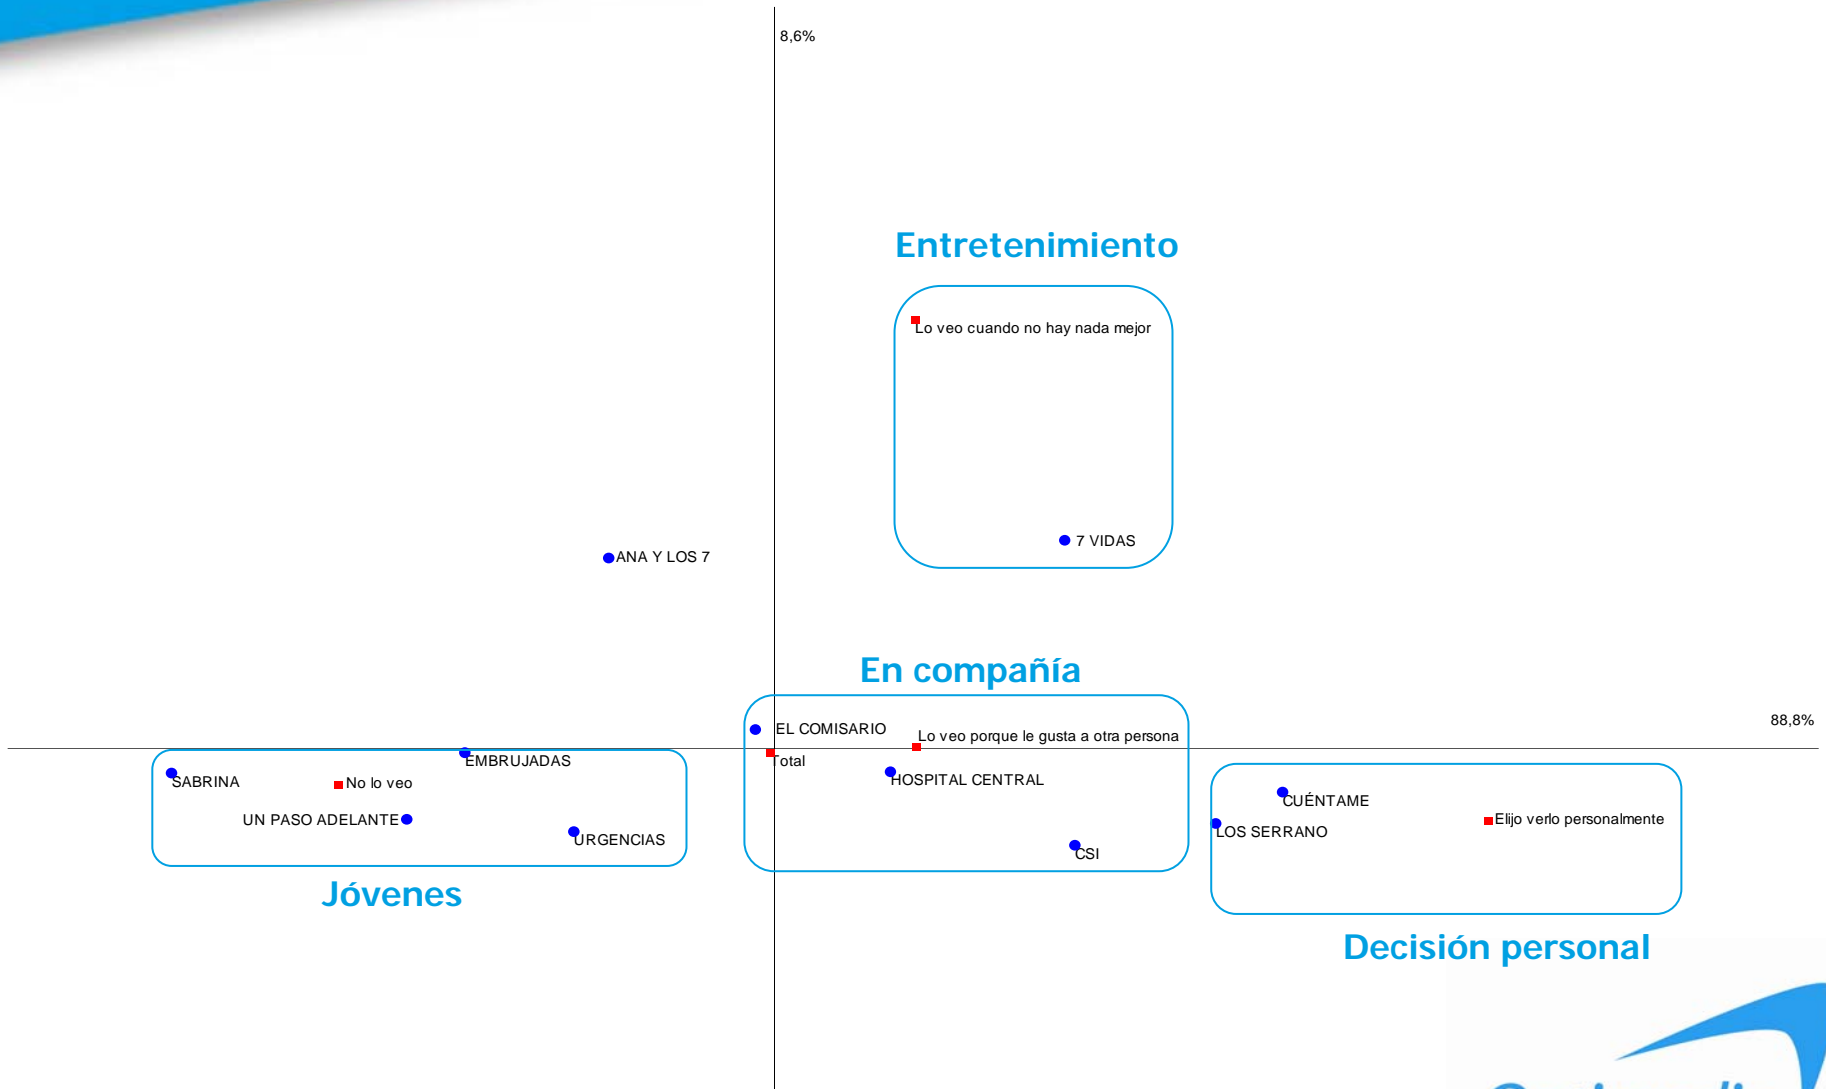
8,6%

Entretenimiento

Lo veo cuando no hay nada mejor

7 VIDAS

ANA Y LOS 7

En compañía

EL COMISARIO

Lo veo porque le gusta a otra persona

Total

HOSPITAL CENTRAL

CSI

88,8%

EMBRUJADAS

SABRINA

No lo veo

UN PASO ADELANTE

URGENCIAS

Jóvenes

CUÉNTAME

LOS SERRANO

Elijo verlo personalmente

Decisión personal